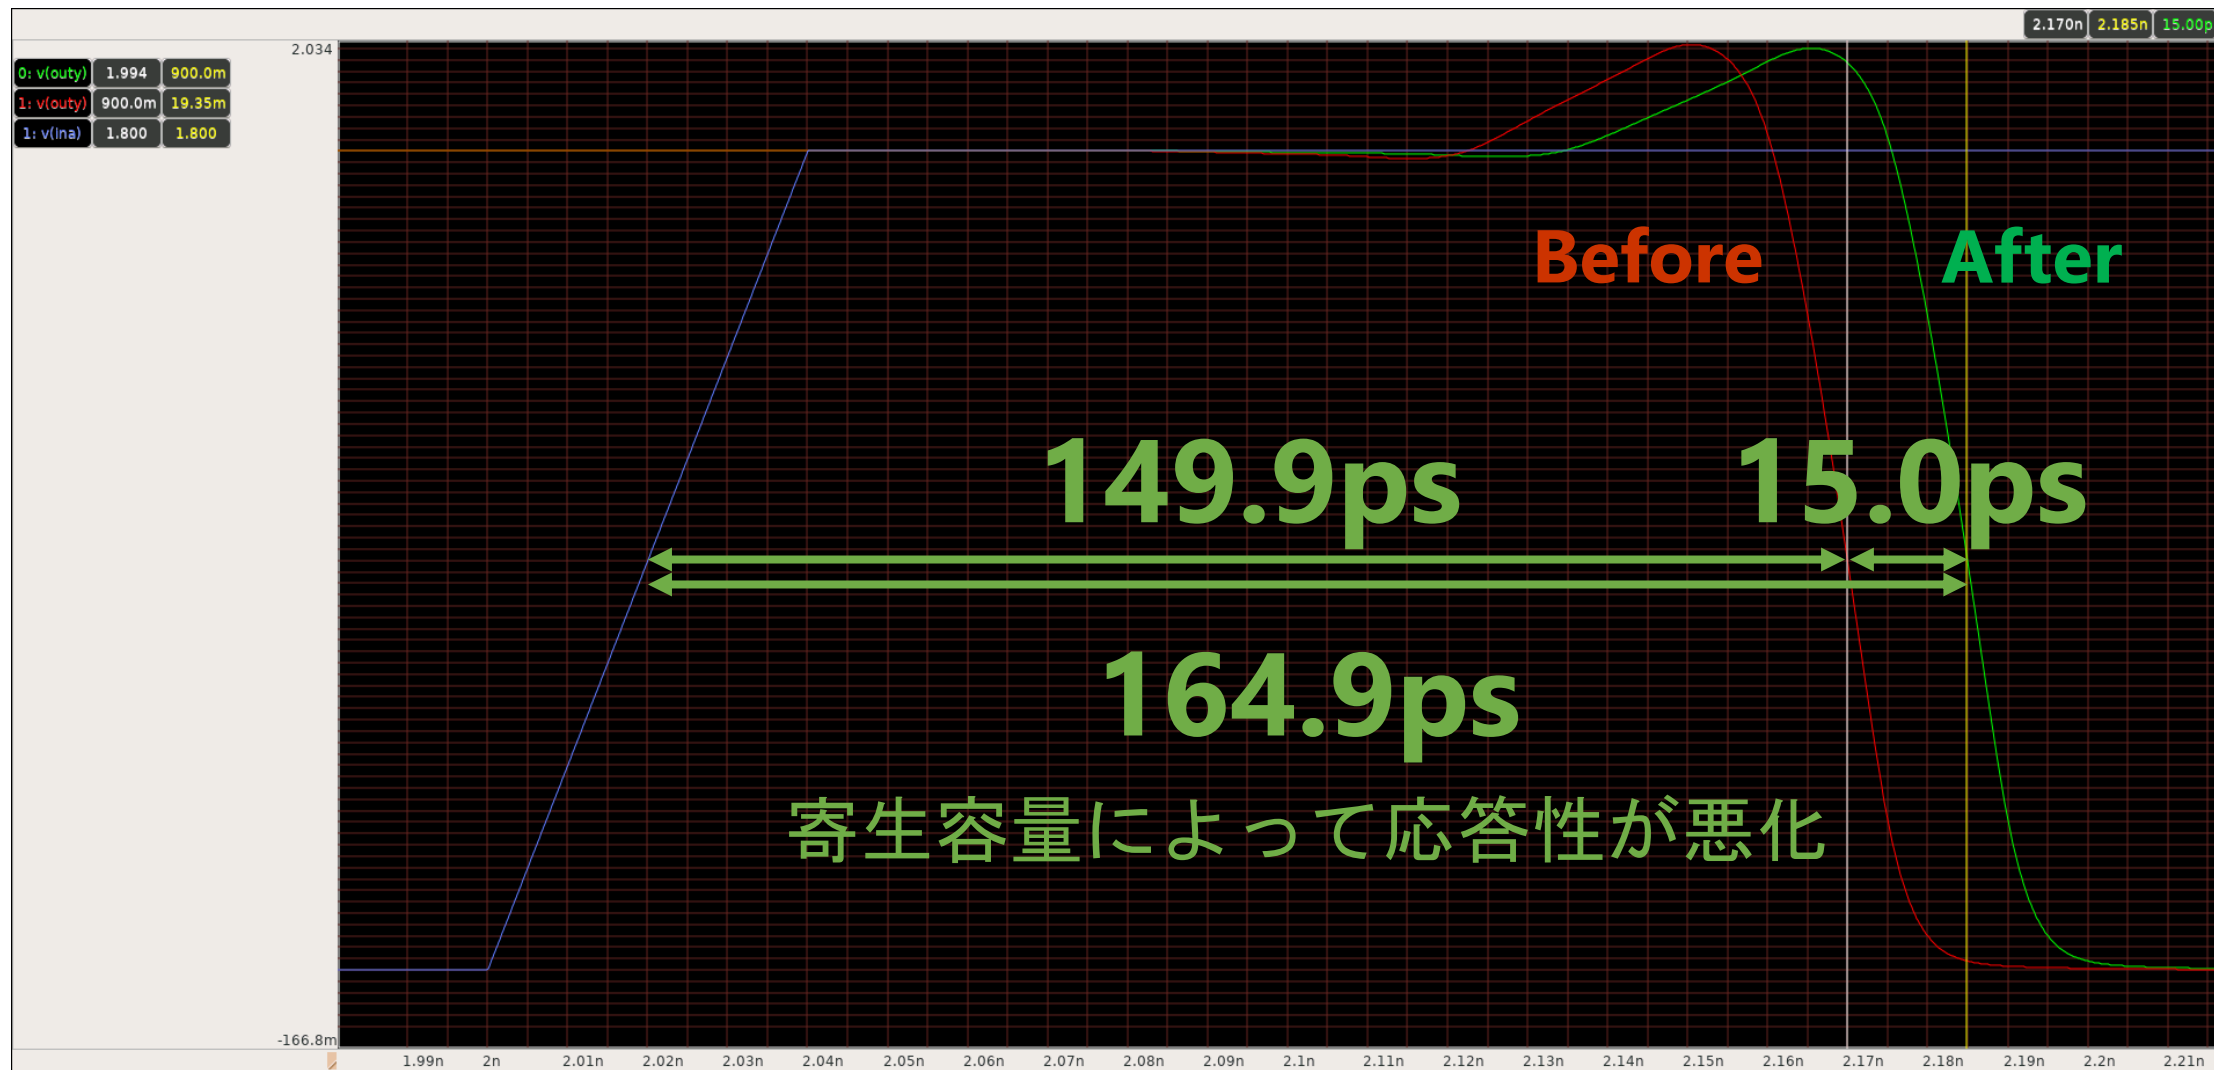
2.170n 2.185n 15.00p

0: v(outy) 1.994 900.0m
1: v(outy) 900.0m 19.35m
1: v(ina) 1.800 1.800

2.034

Before

After

149.9ps

15.0ps

164.9ps

寄生容量によって応答性が悪化

-166.8m

1.99n 2n 2.01n 2.02n 2.03n 2.04n 2.05n 2.06n 2.07n 2.08n 2.09n 2.1n 2.11n 2.12n 2.13n 2.14n 2.15n 2.16n 2.17n 2.18n 2.19n 2.2n 2.21n